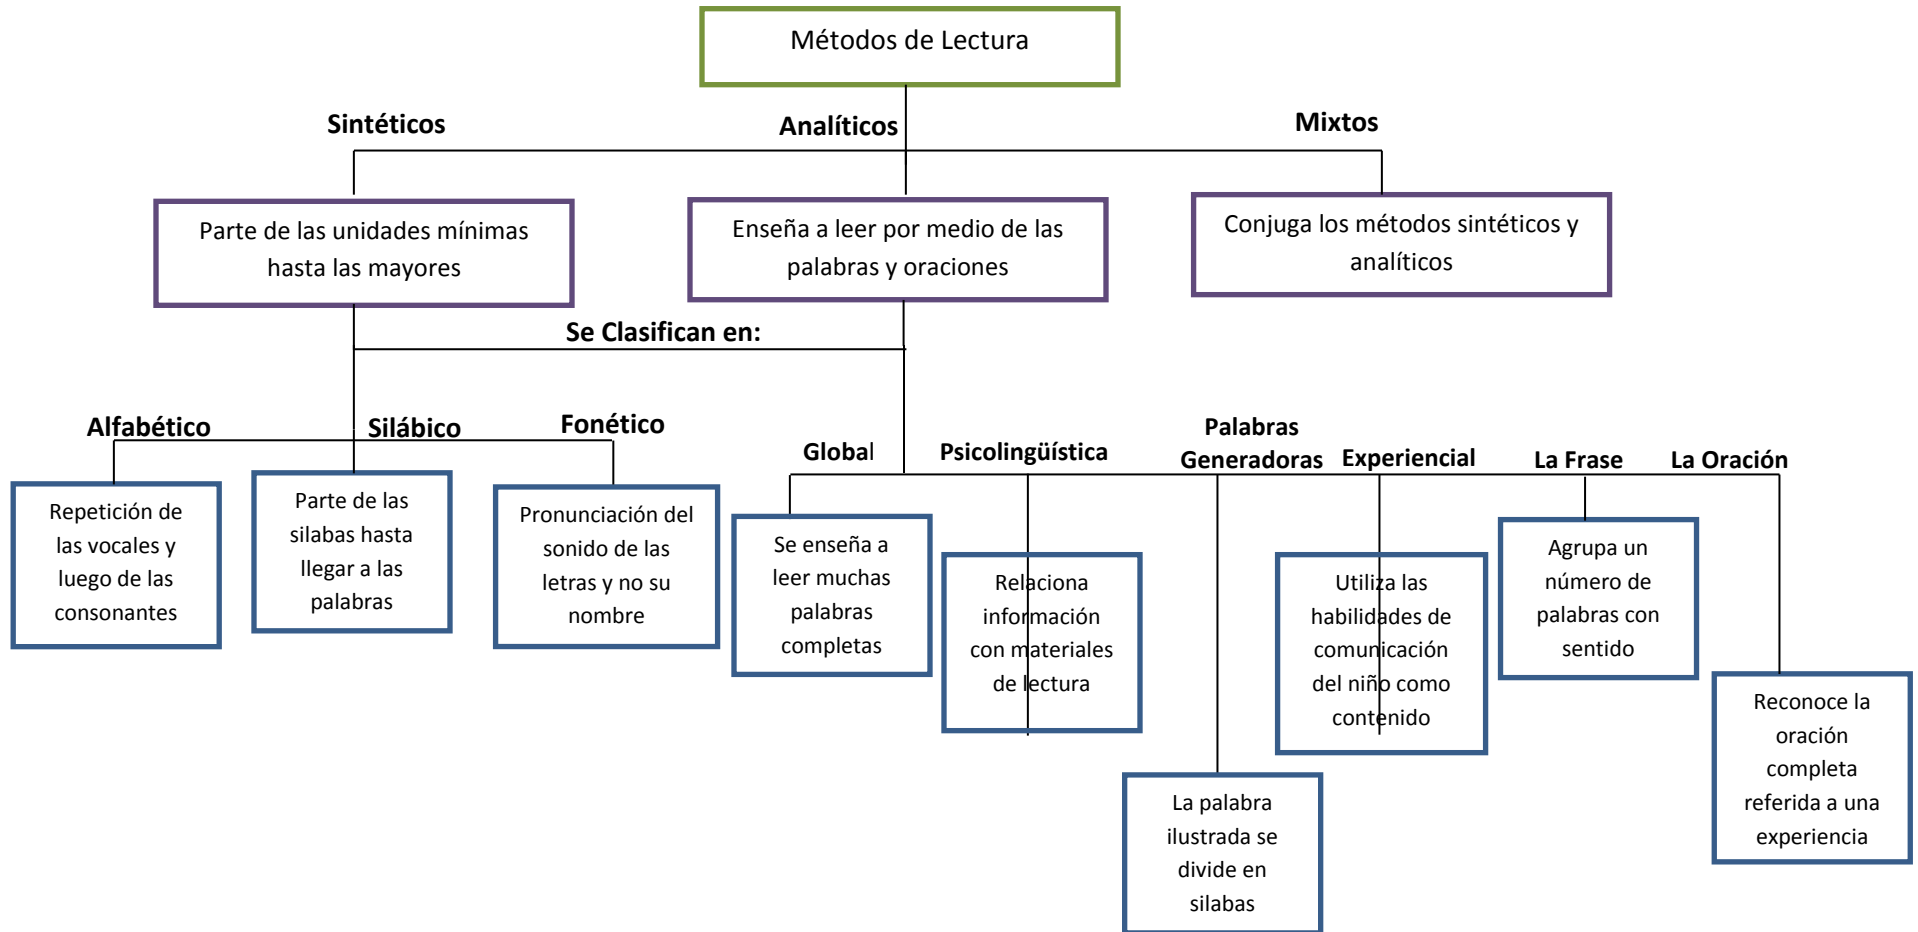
Métodos de Lectura

Sintéticos

Analíticos

Mixtos

Parte de las unidades mínimas hasta las mayores

Enseña a leer por medio de las palabras y oraciones

Conjuga los métodos sintéticos y analíticos

Se Clasifican en:

Alfabético

Silábico

Fonético

Repetición de las vocales y luego de las consonantes

Parte de las silabas hasta llegar a las palabras

Pronunciación del sonido de las letras y no su nombre

Global

Psicolingüística

Palabras Generadoras

Experiencial

La Frase

La Oración

Se enseña a leer muchas palabras completas

Relaciona información con materiales de lectura

La palabra ilustrada se divide en silabas

Utiliza las habilidades de comunicación del niño como contenido

Agrupa un número de palabras con sentido

Reconoce la oración completa referida a una experiencia